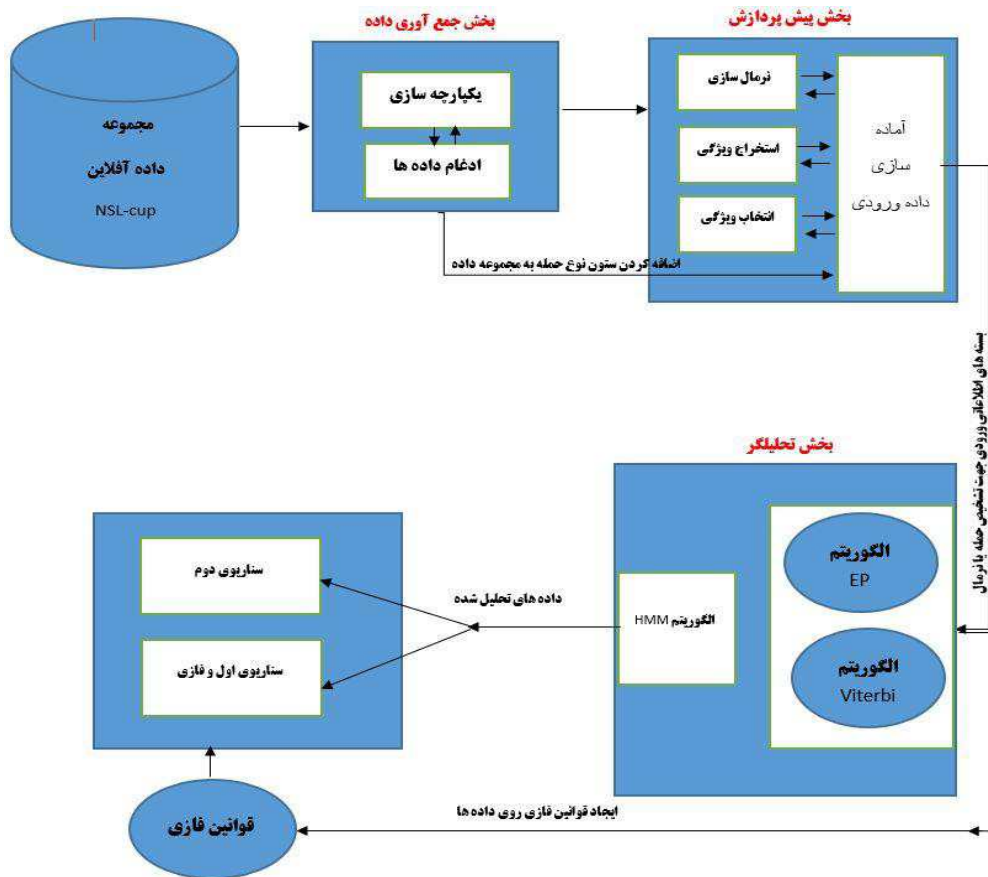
بخش جمع آوری داده

بخش پیش پردازش

مجموعه

داده آفلاین

NSL-cup

یکپارچه سازی

ادغام داده ها

نرمال سازی

استخراج ویژگی

انتخاب ویژگی

آماده سازی داده ورودی

اضافه کردن ستون نوع حمله به مجموعه داده

بسته های اطلاعاتی ورودی جهت تشخیص حمله یا نرمال

بخش تحلیلگر

سناریوی دوم

سناریوی اول و فازی

داده های تحلیل شده

الگوریتم HMM

الگوریتم EP

الگوریتم Viterbi

قوانین فازی

ایجاد قوانین فازی روی داده ها